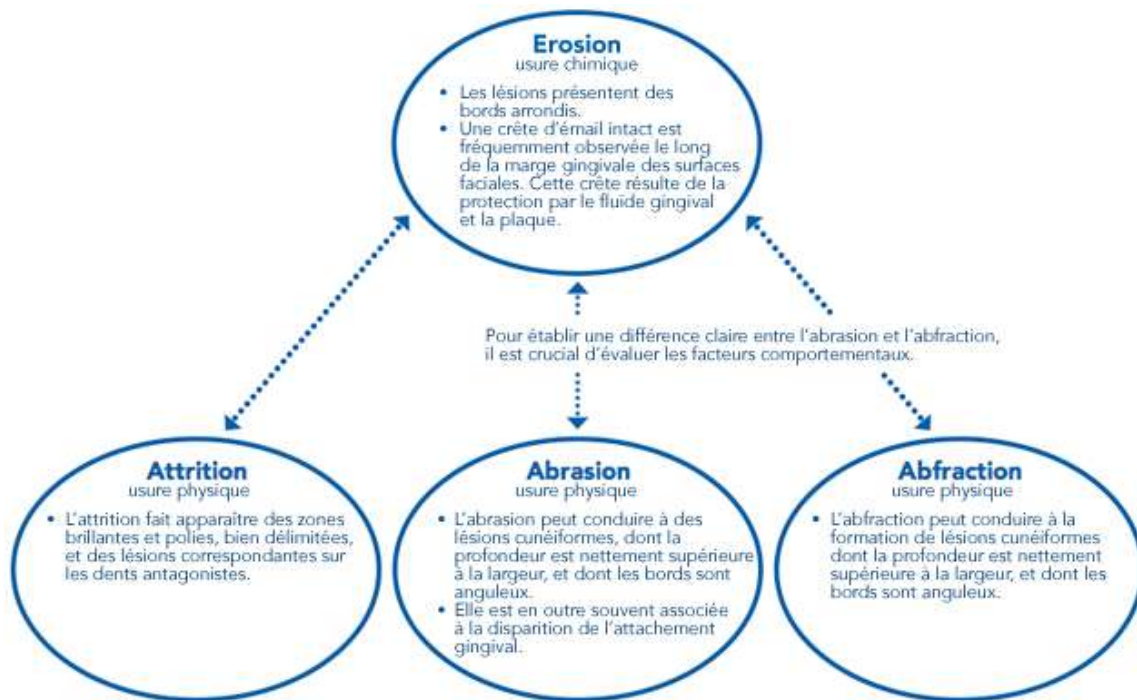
Erosion
usure chimique

• Les lésions présentent des bords arrondis.
• Une crête d'émail intact est fréquemment observée le long de la marge gingivale des surfaces faciales. Cette crête résulte de la protection par le fluide gingival et la plaque.

Pour établir une différence claire entre l'abrasion et l'abfraction, il est crucial d'évaluer les facteurs comportementaux.

Attrition
usure physique

• L'attrition fait apparaître des zones brillantes et polies, bien délimitées, et des lésions correspondantes sur les dents antagonistes.

Abrasion
usure physique

• L'abrasion peut conduire à des lésions cunéiformes, dont la profondeur est nettement supérieure à la largeur, et dont les bords sont anguleux.
• Elle est en outre souvent associée à la disparition de l'attachement gingival.

Abfraction
usure physique

• L'abfraction peut conduire à la formation de lésions cunéiformes dont la profondeur est nettement supérieure à la largeur, et dont les bords sont anguleux.